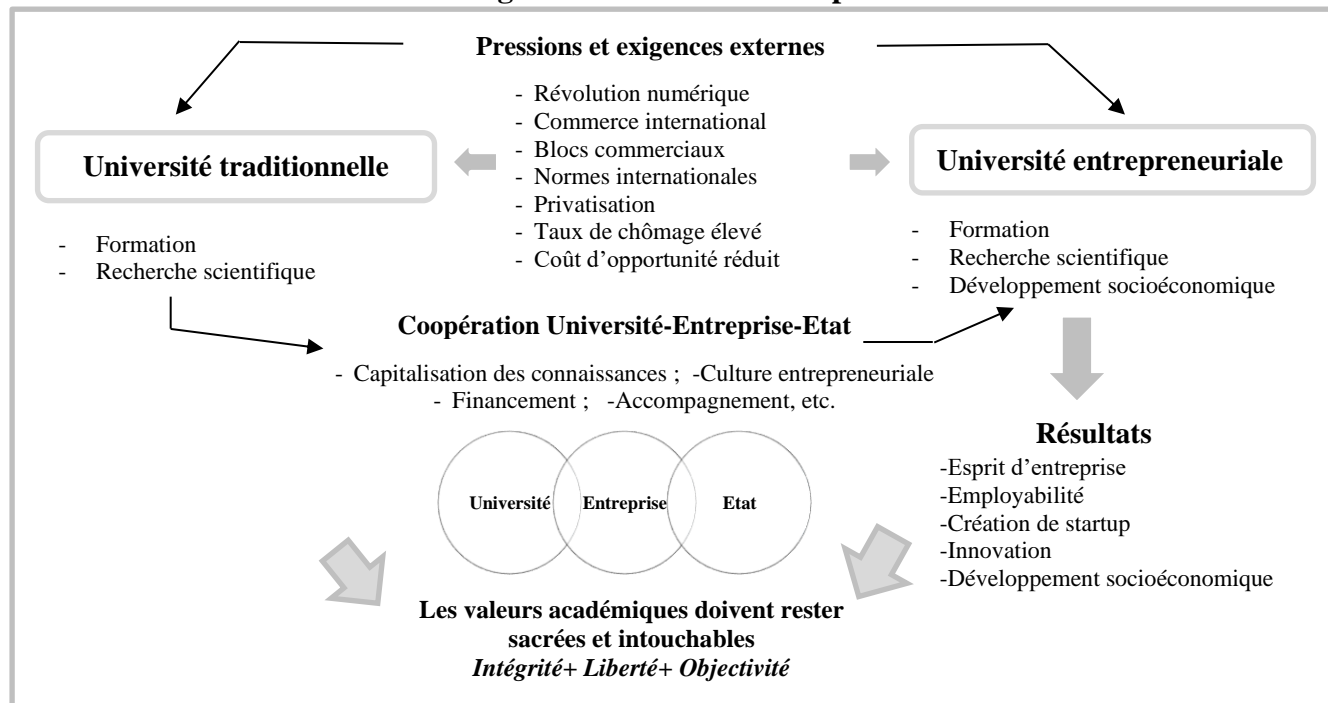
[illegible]

Pressions et exigences externes

- Révolution numérique
- Commerce international
- Blocs commerciaux
- Normes internationales
- Privatisation
- Taux de chômage élevé
- Coût d'opportunité réduit

Université traditionnelle

- Formation
- Recherche scientifique

Université entrepreneuriale

- Formation
- Recherche scientifique
- Développement socioéconomique

Coopération Université-Entreprise-Etat

- Capitalisation des connaissances ; -Culture entrepreneuriale
- Financement ; -Accompagnement, etc.

Université

Entreprise

Etat

Résultats

-Esprit d'entreprise
-Employabilité
-Création de startup
-Innovation
-Développement socioéconomique

Les valeurs académiques doivent rester sacrées et intouchables
Intégrité+ Liberté+ Objectivité